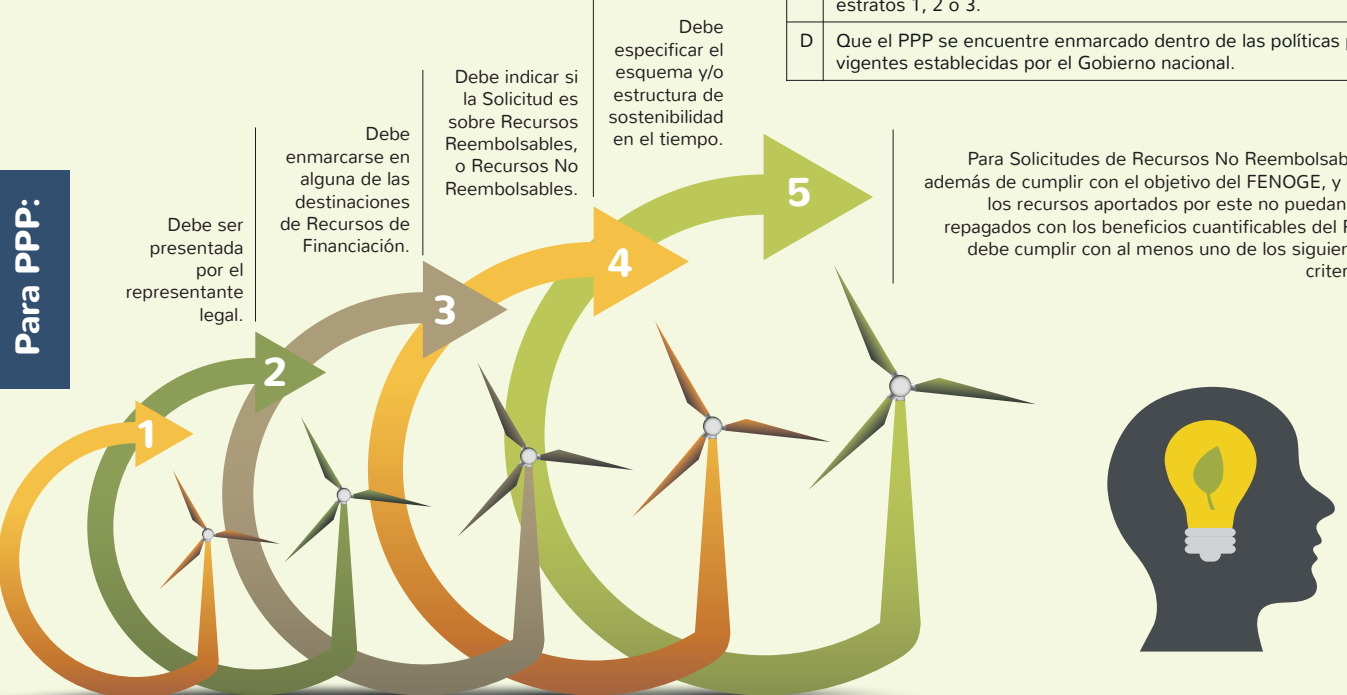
estratos 1, 2 o 3.

| D | Que el PPP se encuentre enmarcado dentro de las políticas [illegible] vigentes establecidas por el Gobierno nacional. |
|---|---|

Para PPP:

Debe ser presentada por el representante legal.

Debe enmarcarse en alguna de las destinaciones de Recursos de Financiación.

Debe indicar si la Solicitud es sobre Recursos Reembolsables, o Recursos No Reembolsables.

Debe especificar el esquema y/o estructura de sostenibilidad en el tiempo.

Para Solicitudes de Recursos No Reembolsab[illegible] además de cumplir con el objetivo del FENOGE, y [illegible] los recursos aportados por este no puedan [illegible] repagados con los beneficios cuantificables del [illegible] debe cumplir con al menos uno de los siguien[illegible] criter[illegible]

1

2

3

4

5